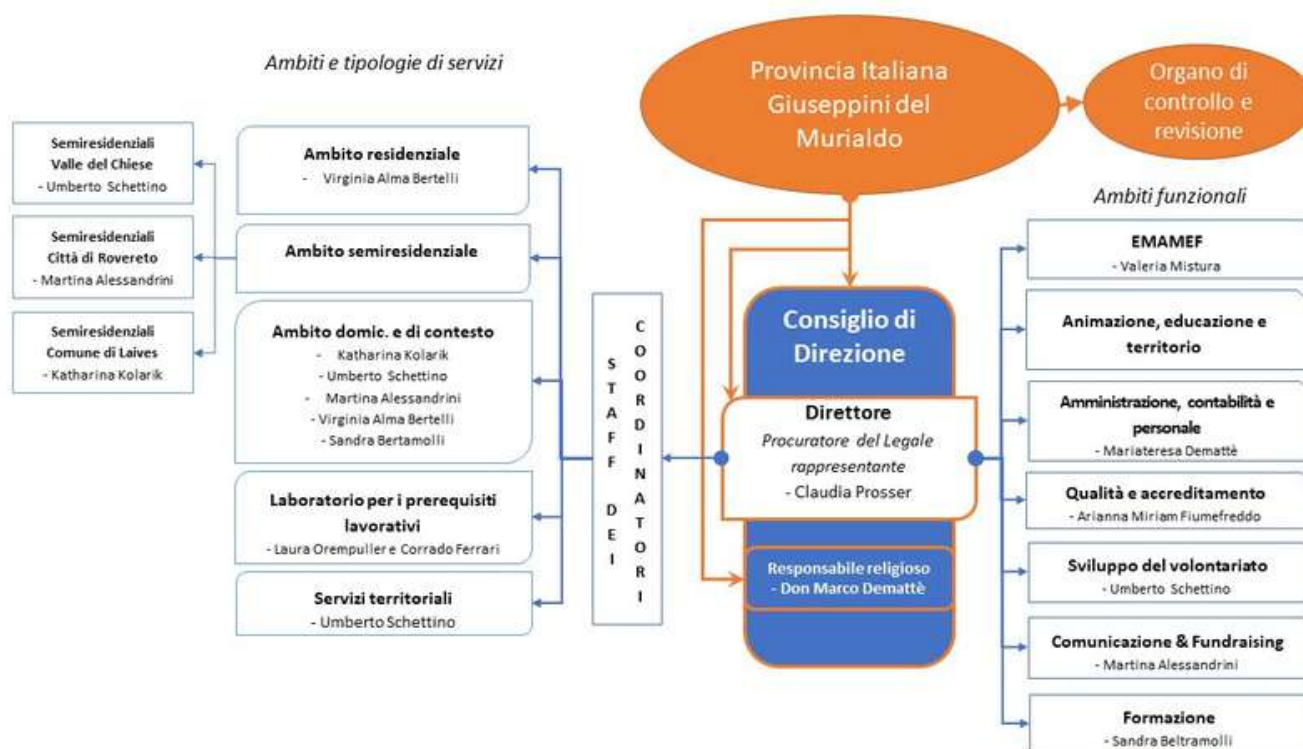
Ambiti e tipologie di servizi

Provincia Italiana Giuseppini del Murialdo

Organo di controllo e revisione

Ambiti funzionali

Semiresidenziali Valle del Chiese
- Umberto Schettino

Semiresidenziali Città di Rovereto
- Martina Alessandrini

Semiresidenziali Comune di Laives
- Katharina Kolarik

Ambito residenziale
- Virginia Alma Bertelli

Ambito semiresidenziale

Ambito domic. e di contesto
- Katharina Kolarik
- Umberto Schettino
- Martina Alessandrini
- Virginia Alma Bertelli
- Sandra Bertamolli

Laboratorio per i prerequisiti lavorativi
- Laura Orempuller e Corrado Ferrari

Servizi territoriali
- Umberto Schettino

STAFF DEI COORDINATORI

Consiglio di Direzione

Direttore
Procuratore del Legale rappresentante
- Claudia Prosser

Responsabile religioso
- Don Marco Demattè

EMAMEF
- Valeria Mistura

Animazione, educazione e territorio

Amministrazione, contabilità e personale
- Mariateresa Demattè

Qualità e accreditamento
- Arianna Miriam Fiumefreddo

Sviluppo del volontariato
- Umberto Schettino

Comunicazione & Fundraising
- Martina Alessandrini

Formazione
- Sandra Beltramolli